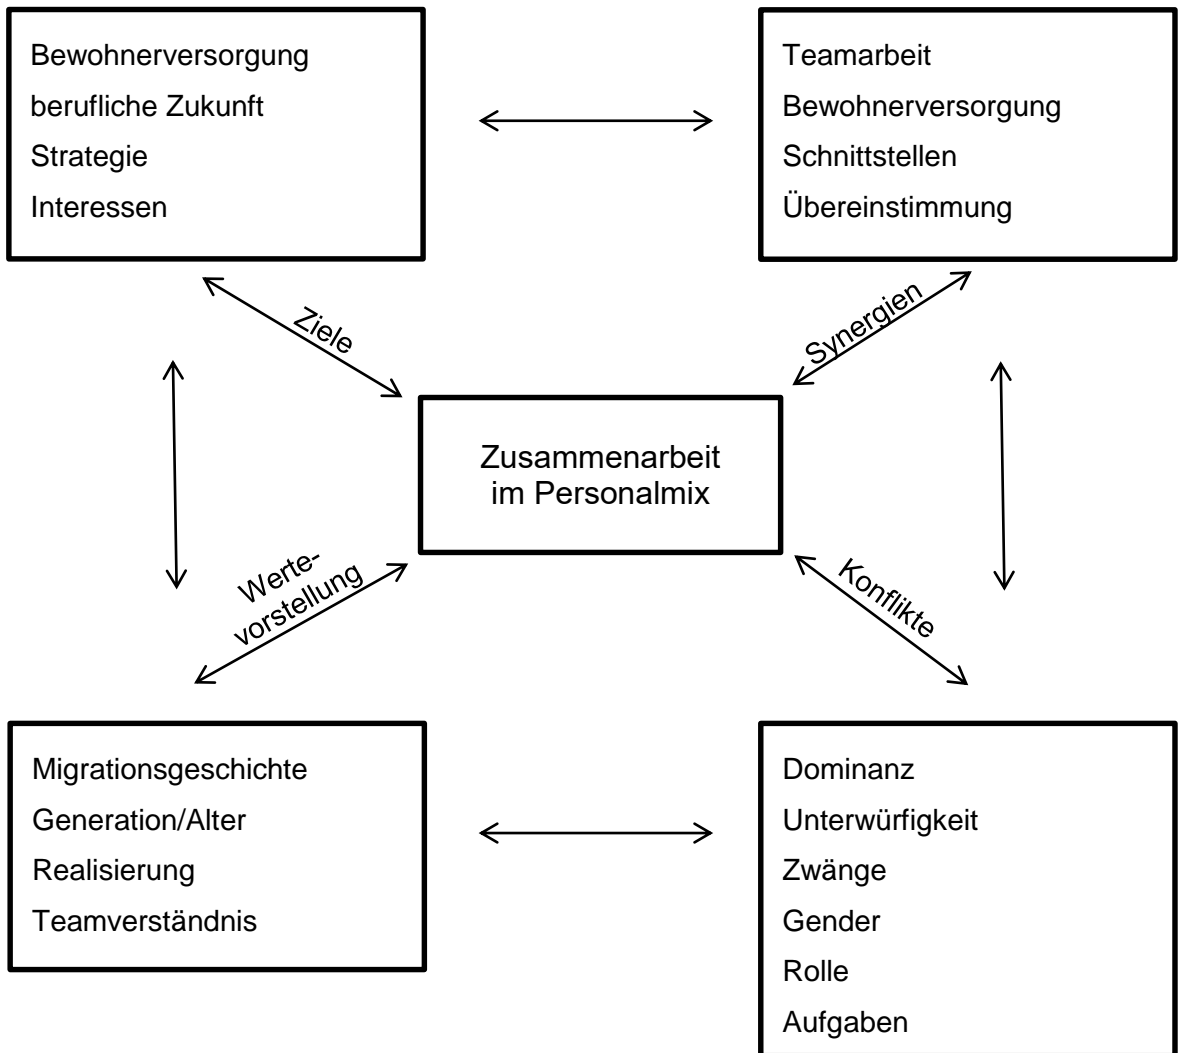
Bewohnerversorgung
berufliche Zukunft
Strategie
Interessen

Teamarbeit
Bewohnerversorgung
Schnittstellen
Übereinstimmung

Ziele

Synergien

Zusammenarbeit im Personalmix

Wertevorstellung

Konflikte

Migrationsgeschichte
Generation/Alter
Realisierung
Teamverständnis

Dominanz
Unterwürfigkeit
Zwänge
Gender
Rolle
Aufgaben